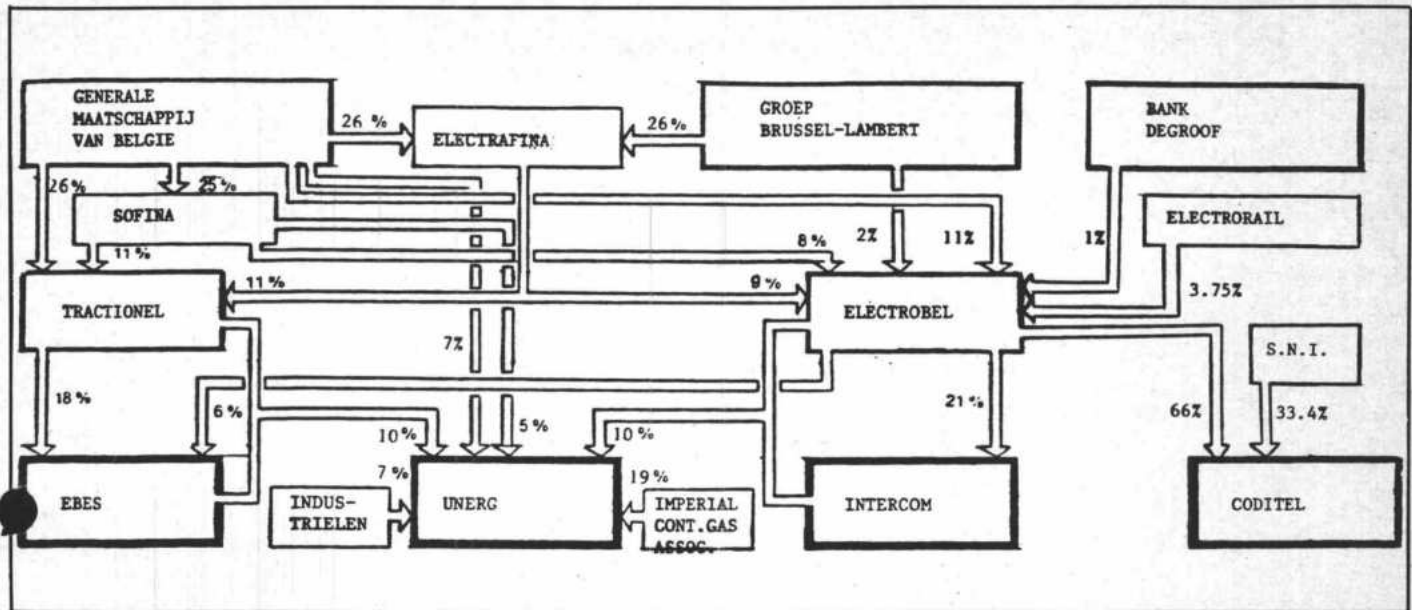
GENERALE MAATSCHAPPIJ VAN BELGIE

26 %

ELECTRAFINA

26%

GROEP BRUSSEL-LAMBERT

BANK DEGROOF

26%

25 %

SOFINA

ELECTRORAIL

11 %

8 %

2%

11%

1%

11 %

9 %

TRACTIONEL

ELECTROBEL

3.75%

7%

S.N.I.

18 %

6 %

21 %

66%

33.4%

10 %

5 %

10 %

7 %

19 %

EBES

INDUSTRIELEN

UNERG

IMPERIAL CONT.GAS ASSOC.

INTERCOM

CODITEL